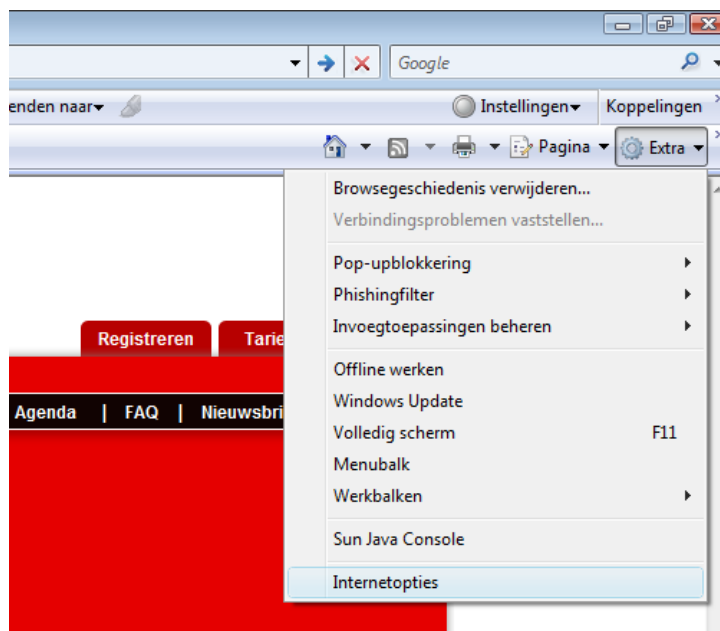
Google

enden naar Instellingen Koppelingen

Pagina Extra

Browsegeschiedenis verwijderen...
Verbindingsproblemen vaststellen...

Pop-upblokkering
Phishingfilter
Invoegtoepassingen beheren

Offline werken
Windows Update
Volledig scherm F11
Menubalk
Werkbalken

Sun Java Console

Internetopties

Registreren Tarie

Agenda | FAQ | Nieuwsbri